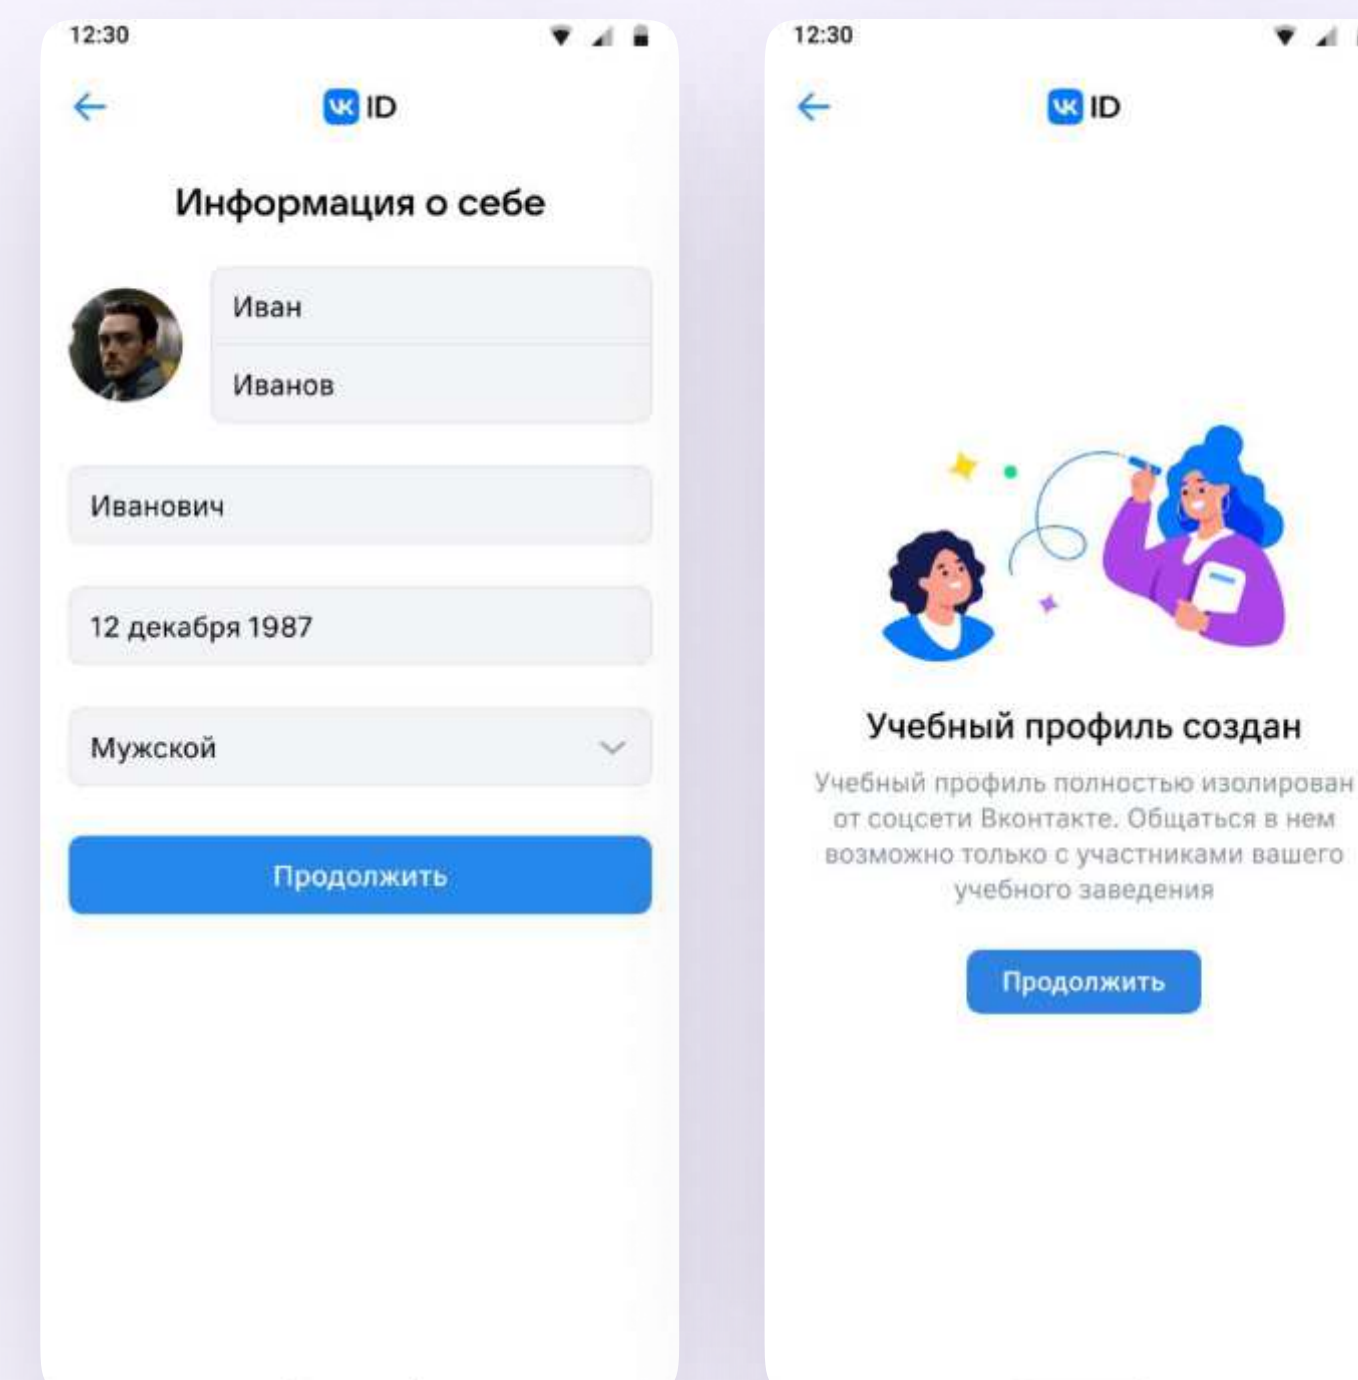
12:30

VK ID

Информация о себе

Иван

Иванов

Иванович

12 декабря 1987

Мужской

Продолжить

12:30

VK ID

Учебный профиль создан

Учебный профиль полностью изолирован от соцсети Вконтакте. Общаться в нем возможно только с участниками вашего учебного заведения

Продолжить